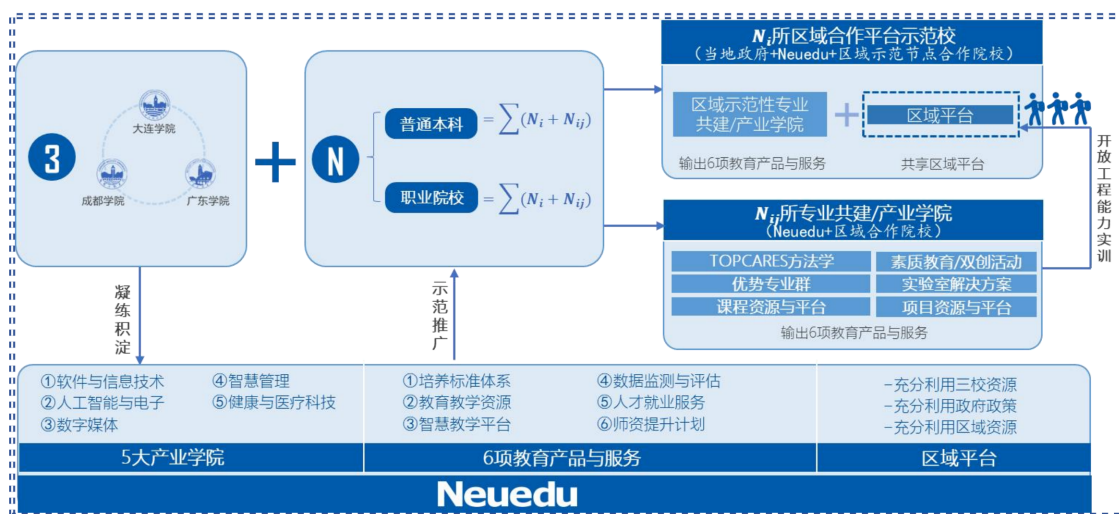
3

大连学院

成都学院

广东学院

N

普通本科 $=\sum(N_i+N_{ij})$

职业院校 $=\sum(N_i+N_{ij})$

$N_i$所区域合作平台示范校
（当地政府+Neuedu+区域示范节点合作院校）

区域示范性专业共建/产业学院

区域平台

输出6项教育产品与服务

共享区域平台

开放工程能力实训

$N_{ij}$所专业共建/产业学院
（Neuedu+区域合作院校）

| TOPCARES方法学 | 素质教育/双创活动 |
|---|---|
| 优势专业群 | 实验室解决方案 |
| 课程资源与平台 | 项目资源与平台 |

输出6项教育产品与服务

凝练积淀

示范推广

①软件与信息技术
②人工智能与电子
③数字媒体
④智慧管理
⑤健康与医疗科技

①培养标准体系
②教育教学资源
③智慧教学平台
④数据监测与评估
⑤人才就业服务
⑥师资提升计划

-充分利用三校资源
-充分利用政府政策
-充分利用区域资源

5大产业学院

6项教育产品与服务

区域平台

Neuedu